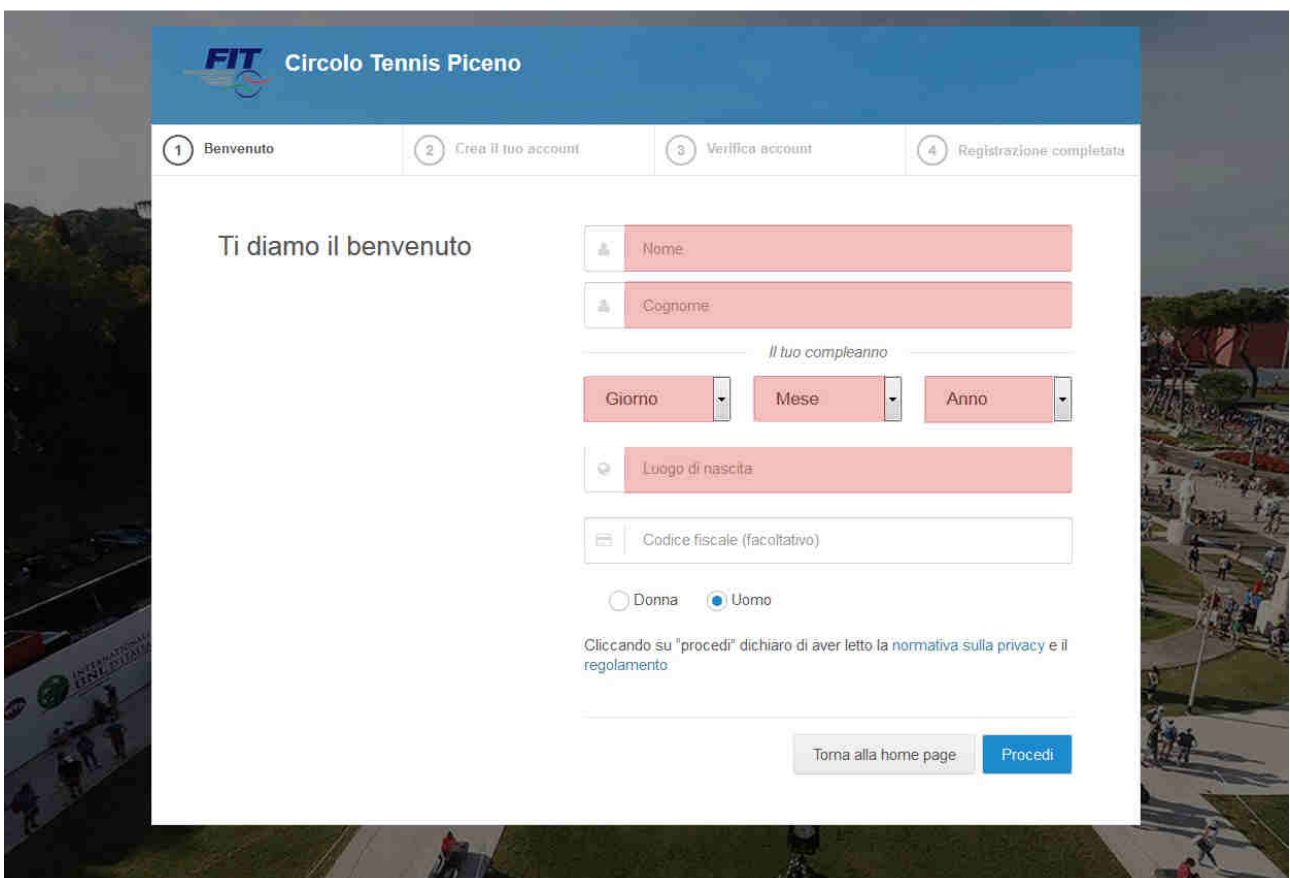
FIT Circolo Tennis Piceno

1 Benvenuto
2 Crea il tuo account
3 Verifica account
4 Registrazione completata

Ti diamo il benvenuto

Nome

Cognome

Il tuo compleanno

Giorno
Mese
Anno

Luogo di nascita

Codice fiscale (facoltativo)

Donna
Uomo

Cliccando su "procedi" dichiaro di aver letto la normativa sulla privacy e il regolamento

Torna alla home page
Procedi

INTERNAZIONALI BNL D'ITALIA